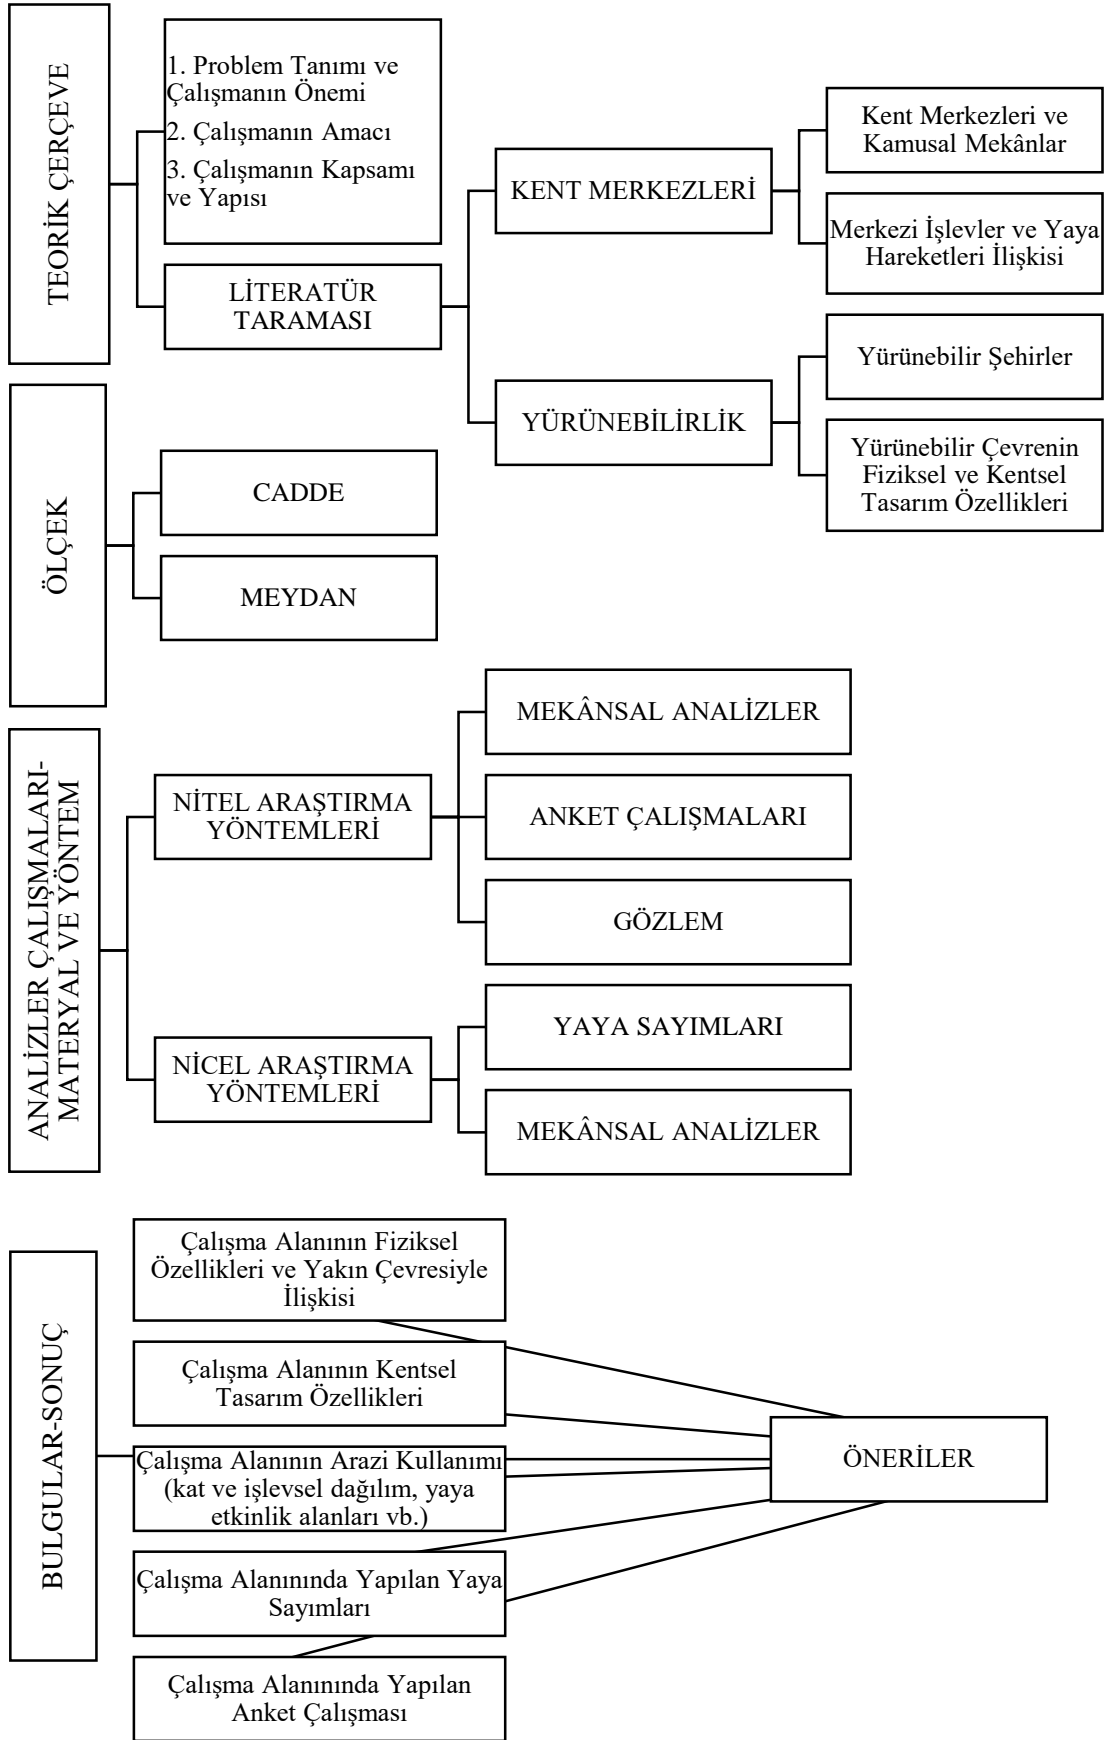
TEORİK ÇERÇEVE

1. Problem Tanımı ve Çalışmanın Önemi
2. Çalışmanın Amacı
3. Çalışmanın Kapsamı ve Yapısı

LİTERATÜR TARAMASI

KENT MERKEZLERİ

Kent Merkezleri ve Kamusal Mekânlar

Merkezi İşlevler ve Yaya Hareketleri İlişkisi

YÜRÜNEBİLİRLİK

Yürünebilir Şehirler

Yürünebilir Çevrenin Fiziksel ve Kentsel Tasarım Özellikleri

ÖLÇEK

CADDE

MEYDAN

ANALİZLER ÇALIŞMALARI-MATERYAL VE YÖNTEM

NİTEL ARAŞTIRMA YÖNTEMLERİ

MEKÂNSAL ANALİZLER

ANKET ÇALIŞMALARI

GÖZLEM

NİCEL ARAŞTIRMA YÖNTEMLERİ

YAYA SAYIMLARI

MEKÂNSAL ANALİZLER

BULGULAR-SONUÇ

Çalışma Alanının Fiziksel Özellikleri ve Yakın Çevresiyle İlişkisi

Çalışma Alanının Kentsel Tasarım Özellikleri

Çalışma Alanının Arazi Kullanımı (kat ve işlevsel dağılım, yaya etkinlik alanları vb.)

Çalışma Alanınında Yapılan Yaya Sayımları

Çalışma Alanınında Yapılan Anket Çalışması

ÖNERİLER